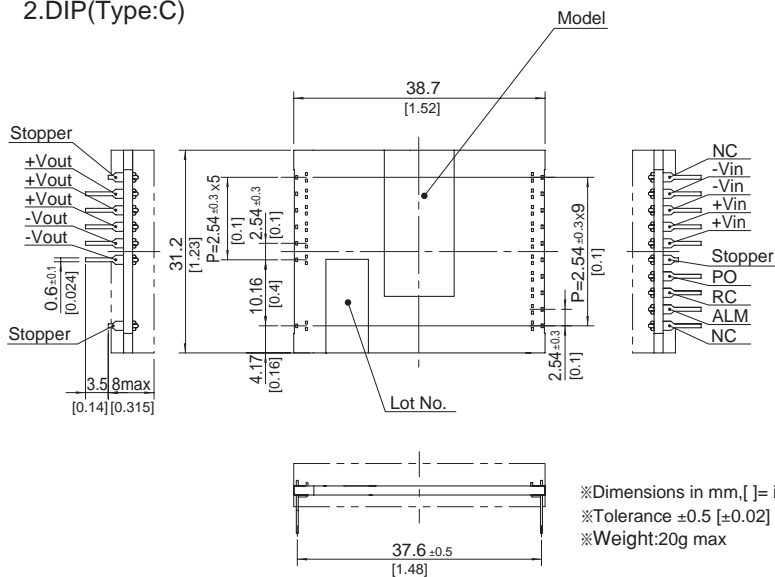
2.DIP(Type:C)

Model

38.7
[1.52]

Stopper
+Vout
+Vout
+Vout
-Vout
-Vout

Stopper

$0.6_{\pm0.1}$
[0.024]

3.5
[0.14]
8max
[0.315]

31.2
[1.23]

P=$2.54_{\pm0.3}$x5
[0.1]
$2.54_{\pm0.3}$
[0.1]

10.16
[0.4]

4.17
[0.16]

Lot No.

P=$2.54_{\pm0.3}$x9
[0.1]

$2.54_{\pm0.3}$
[0.1]

NC
-Vin
-Vin
+Vin
+Vin
Stopper
PO
RC
ALM
NC

$37.6_{\pm0.5}$
[1.48]

※Dimensions in mm,[ ]= i
※Tolerance ±0.5 [±0.02]
※Weight:20g max